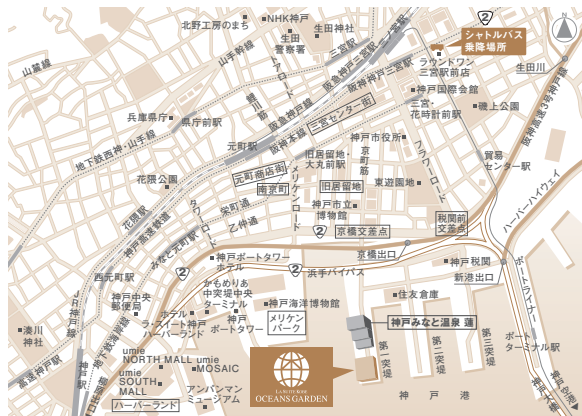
北野工房のまち
NHK神戸
生田神社
生田警察署
三宮駅
シャトルバス乗降場所
ラウンドワン三宮駅前店
山麓線
山手幹線
神戸国際会館
三宮・花時計前駅
生田川
磯上公園
阪神高速3号神戸線
兵庫県庁
県庁前駅
鯉川筋
阪急神戸線
阪神本線
三宮センター街
神戸市役所
地下鉄西神・山手線
元町駅
旧居留地・大丸前駅
京町筋
フラワーロード
貿易センター駅
元町商店街
南京町
旧居留地
東遊園地
ハーバーハイウェイ
花隈公園
メリケンロード
神戸市立博物館
栄町通
乙仲通
京橋文差点
税関前交差点
花隈駅
神戸高速線
みなと元町駅
鯉川筋
神戸ポートタワーホテル
京橋出口
神戸税関
ポートライナー
新港出口
浜手バイパス
西元町駅
2
2
2
かもめりあ中突堤中央ターミナル
神戸海洋博物館
住友倉庫
神戸中央郵便局
JR神戸線
湊川
高速神戸駅
ホテルラ・スイート神戸ハーバーランド
神戸ポートタワー
メリケンパーク
神戸みなと温泉 蓮
ポートターミナル駅
神戸ハーバーランド駅
umie NORTH MALL
umie MOSAIC
第一突堤
第二突堤
第三突堤
umie SOUTH MALL
アンパンマンミュージアム
ハーバーランド
LA SUITE KOBE
OCEANS GARDEN
神戸港
第四突堤